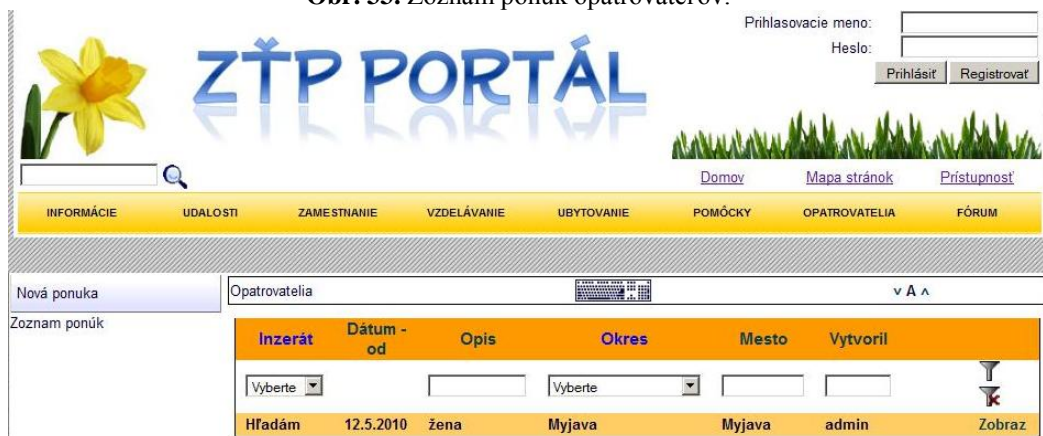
Obr. 35. Zoznam ponúk opatrovateľov.

Prihlasovacie meno:
Heslo:
Prihlásiť Registrovať

ZŤP PORTÁL

Domov Mapa stránok Prístupnosť

INFORMÁCIE UDALOSTI ZAMESTNANIE VZDELÁVANIE UBYTOVANIE POMÔCKY OPATROVATELIA FÓRUM

Nová ponuka
Zoznam ponúk

Opatrovatelia v A ^

| Inzerát | Dátum - od | Opis | Okres | Mesto | Vytvoril | |
|---|---|---|---|---|---|---|
| Vyberte | | | Vyberte | | | |
| Hľadám | 12.5.2010 | žena | Myjava | Myjava | admin | Zobraz |